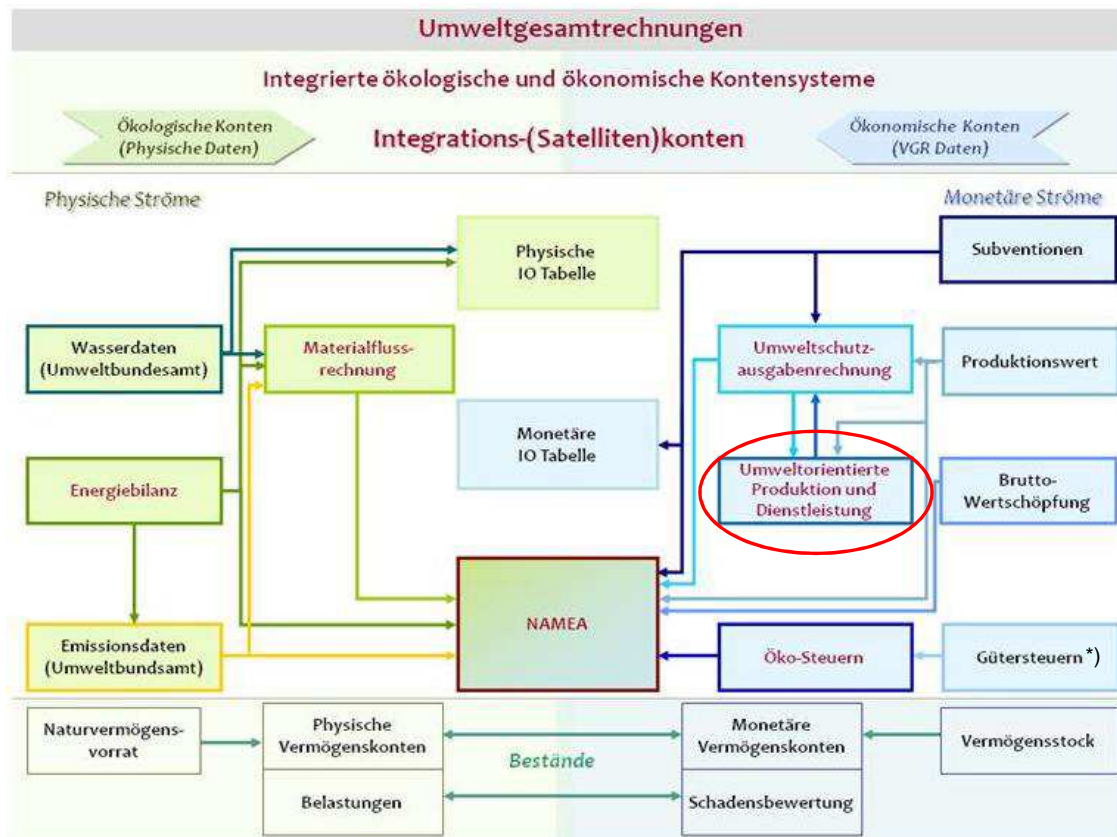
Umweltgesamtrechnungen

Integrierte ökologische und ökonomische Kontensysteme

Ökologische Konten (Physische Daten)

Integrations-(Satelliten)konten

Ökonomische Konten (VGR Daten)

Physische Ströme

Monetäre Ströme

Physische IO Tabelle

Subventionen

Wasserdaten (Umweltbundesamt)

Materialflussrechnung

Umweltschutzausgabenrechnung

Produktionswert

Monetäre IO Tabelle

Umweltorientierte Produktion und Dienstleistung

Energiebilanz

Brutto-Wertschöpfung

NAMEA

Emissionsdaten (Umweltbundsamt)

Öko-Steuern

Gütersteuern *)

Naturvermögensvorrat

Physische Vermögenskonten

Monetäre Vermögenskonten

Vermögensstock

Bestände

Belastungen

Schadensbewertung